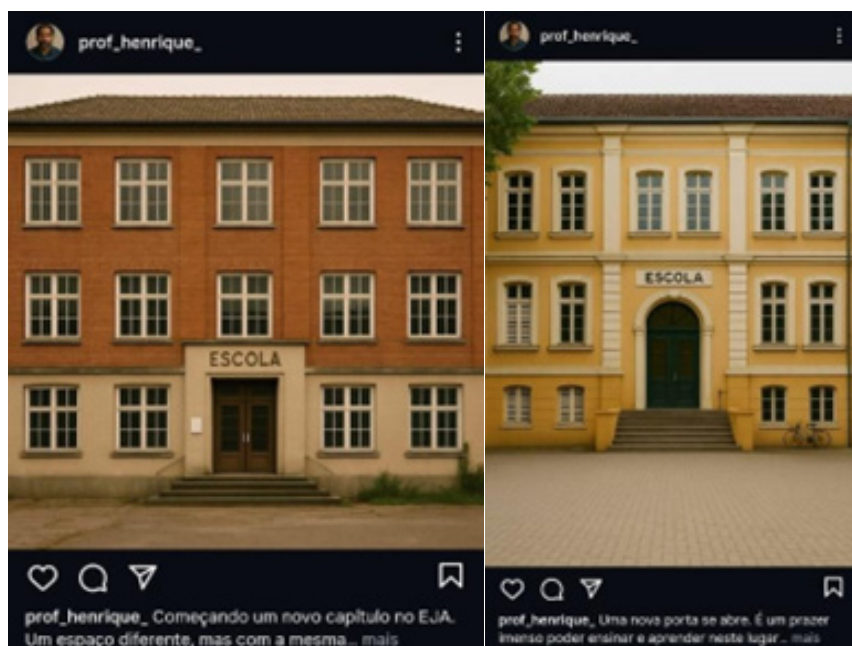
prof_henrique_

ESCOLA

prof_henrique_ Começando um novo capítulo no EJA. Um espaço diferente, mas com a mesma... mais

prof_henrique_

ESCOLA

prof_henrique_ Uma nova porta se abre. É um prazer imenso poder ensinar e aprender neste lugar... mais